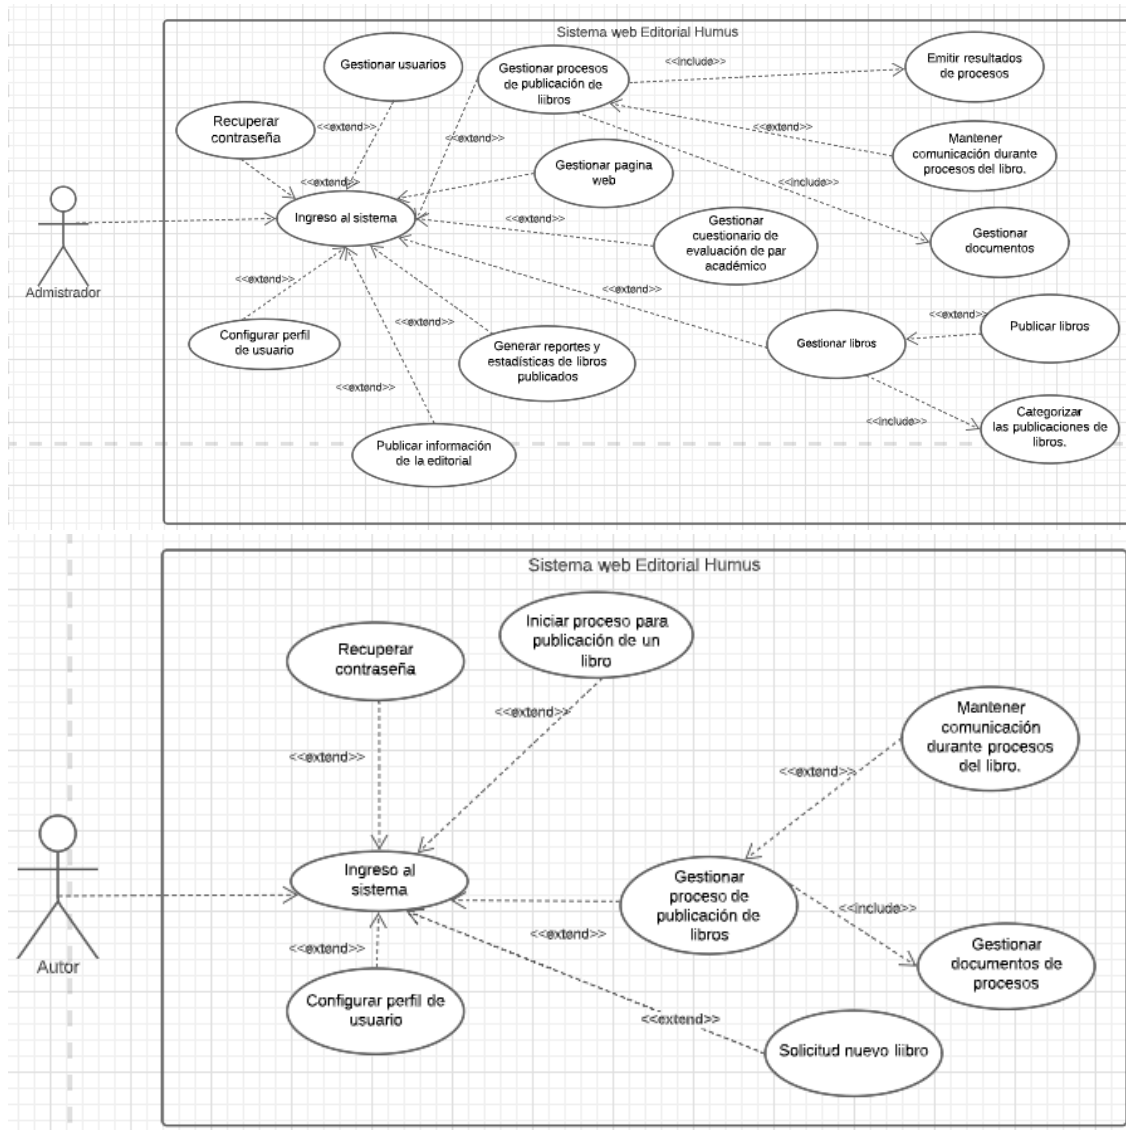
Sistema web Editorial Humus

Gestionar usuarios

Gestionar procesos de publicación de liibros

<<include>>

Emitir resultados de procesos

Recuperar contraseña

<<extend>>

<<extend>>

<<extend>>

Mantener comunicación durante procesos del libro.

<<extend>>

Gestionar pagina web

<<include>>

Ingreso al sistema

<<extend>>

Gestionar cuestionario de evaluación de par académico

Gestionar documentos

Admistrador

<<extend>>

<<extend>>

<<extend>>

Publicar libros

Configurar perfil de usuario

<<extend>>

Generar reportes y estadísticas de libros publicados

Gestionar libros

<<extend>>

<<include>>

Categorizar las publicaciones de libros.

Publicar información de la editorial

Sistema web Editorial Humus

Recuperar contraseña

Iniciar proceso para publicación de un libro

<<extend>>

Mantener comunicación durante procesos del libro.

<<extend>>

<<extend>>

Ingreso al sistema

Gestionar proceso de publicación de libros

<<include>>

<<extend>>

<<extend>>

Gestionar documentos de procesos

Autor

Configurar perfil de usuario

<<extend>>

Solicitud nuevo liibro